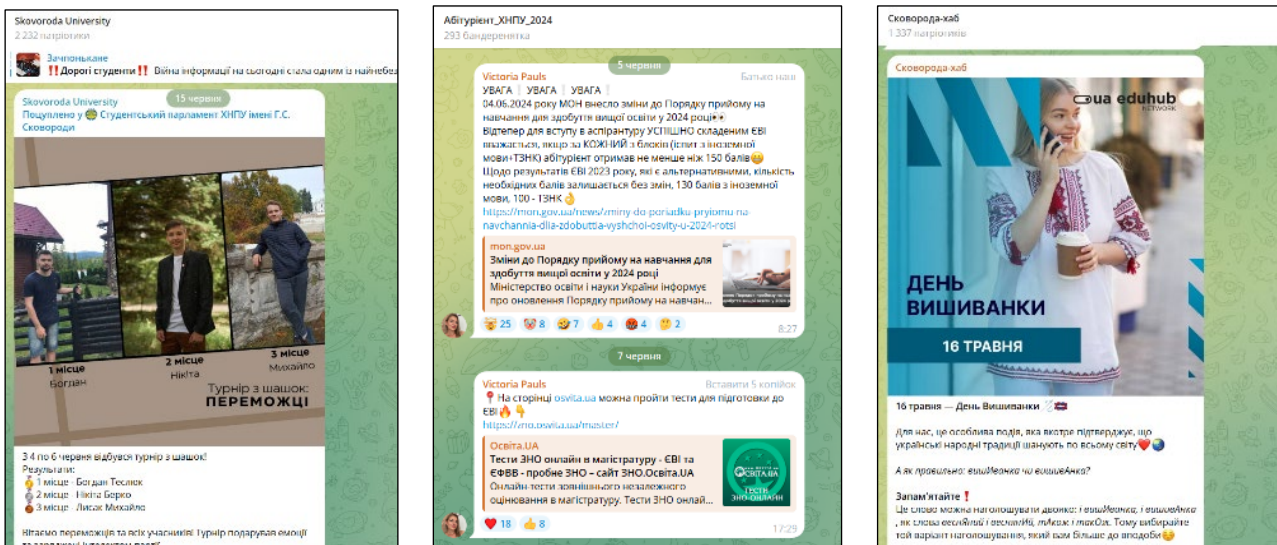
Skovoroda University
2 232 патріотики

Зачпонькане
‼️Дорогі студенти‼️ Вйна інформації на сьогодні стала одним із найнебе

Skovoroda University
Поцуплено у Студентський парламент ХНПУ імені Г.С. Сковороди

15 червня

1 місце
Богдан

2 місце
Нікіта

3 місце
Михайло

Турнір з шашок:
ПЕРЕМОЖЦІ

З 4 по 6 червня відбувся турнір з шашок!
Результати:
1 місце - Богдан Теслюк
2 місце - Нікіта Берко
3 місце - Лисак Михайло

Вітаємо переможців та всіх учасників! Турнір подарував емоції та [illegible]

Абітурієнт_ХНПУ_2024
293 бандерenятка

5 червня

Victoria Pauls
Батько наш
УВАГА | УВАГА | УВАГА
04.06.2024 року МОН внесло зміни до Порядку прийому на навчання для здобуття вищої освіти у 2024 році👀
Відтепер для вступу в аспірантуру УСПІШНО складеним ЄВІ вважається, якщо за КОЖНИЙ з блоків (іспит з іноземної мови+ТЗНК) абітурієнт отримав не менше ніж 150 балів😉
Щодо результатів ЄВІ 2023 року, які є альтернативними, кількість необхідних балів залишається без змін, 130 балів з іноземної мови, 100 - ТЗНК👌
https://mon.gov.ua/news/zminy-do-poriadku-pryiomu-na-navchannia-dlia-zdobuttia-vyshchoi-osvity-u-2024-rotsi

mon.gov.ua
Зміни до Порядку прийому на навчання для здобуття вищої освіти у 2024 році
Міністерство освіти і науки України інформує про оновлення Порядку прийому на навчан...

25 8 7 4 4 2
8:27

7 червня

Victoria Pauls
Вставити 5 копійок
📍На сторінці osvita.ua можна пройти тести для підготовки до ЄВІ🔥👇
https://zno.osvita.ua/master/

Освіта.UA
Тести ЗНО онлайн в магістратуру - ЄВІ та ЄФВВ - пробне ЗНО – сайт ЗНО.Освіта.UA
Онлайн-тести зовнішнього незалежного оцінювання в магістратуру. Тести ЗНО онлай...

ОСВІТА.UA
ТЕСТИ ЗНО ОНЛАЙН

❤️ 18 👍 8
17:29

Сковорода-хаб
1 337 патріотиків

Сковорода-хаб

ua eduhub NETWORK

ДЕНЬ ВИШИВАНКИ
16 ТРАВНЯ

16 травня — День Вишиванки

Для нас, це особлива подія, яка вкотре підтверджує, що українські народні традиції шанують по всьому світу❤️🌍

А як правильно: вишИванка чи вишиванкА?

Запам'ятайте❗️
Це слово можна наголошувати двояко: і вишИванка, і вишиванкА, як слова веснЯний і весняний, тАкож і такОж. Тому вибирайте той варіант наголошування, який вам більше до вподоби😉